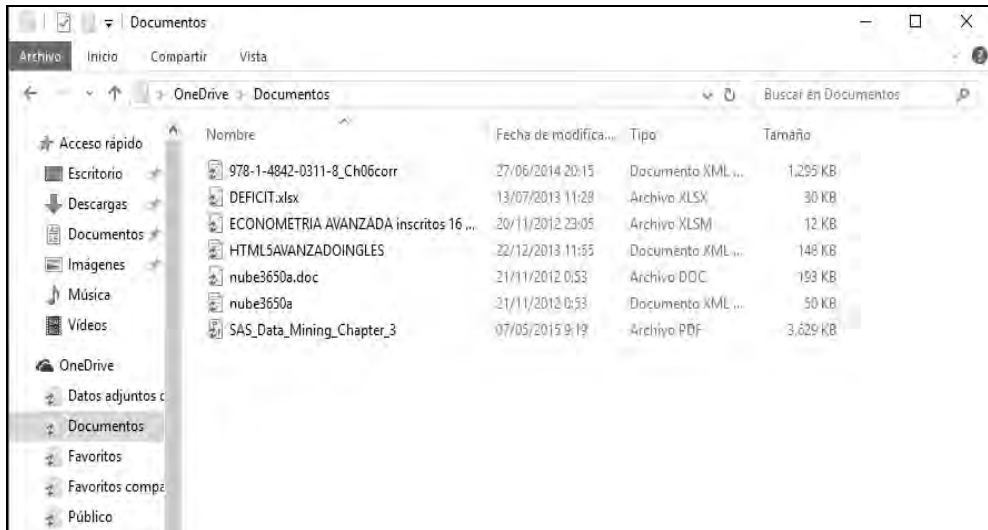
Documentos

Archivo Inicio Compartir Vista

OneDrive > Documentos

Buscar en Documentos

Acceso rápido
Escritorio
Descargas
Documentos
Imágenes
Música
Vídeos

OneDrive
Datos adjuntos c
Documentos
Favoritos
Favoritos compa
Público

| Nombre | Fecha de modifica... | Tipo | Tamaño |
|---|---|---|---|
| 978-1-4842-0311-8_Ch06corr | 27/06/2014 20:15 | Documento XML ... | 1.295 KB |
| DEFICIT.xlsx | 13/07/2013 11:28 | Archivo XLSX | 30 KB |
| ECONOMETRIA AVANZADA inscritos 16 ... | 20/11/2012 23:05 | Archivo XLSM | 12 KB |
| HTML5AVANZADOINGLES | 22/12/2013 11:55 | Documento XML ... | 148 KB |
| nube3650a.doc | 21/11/2012 0:53 | Archivo DOC | 193 KB |
| nube3650a | 21/11/2012 0:53 | Documento XML ... | 50 KB |
| SAS_Data_Mining_Chapter_3 | 07/05/2015 9:19 | Archivo PDF | 3.629 KB |